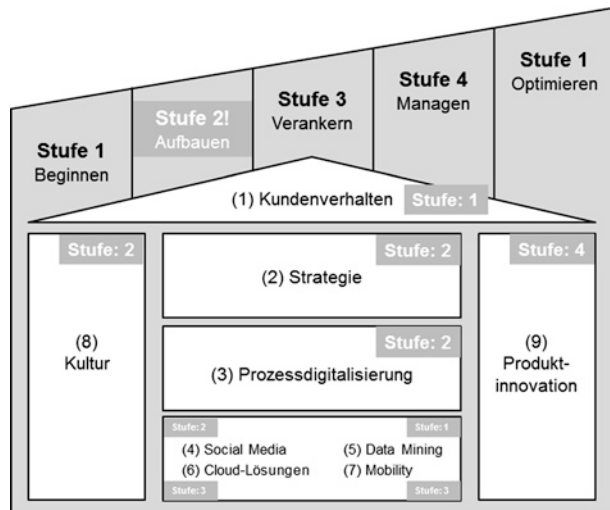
Stufe 1
Beginnen

Stufe 2!
Aufbauen

Stufe 3
Verankern

Stufe 4
Managen

Stufe 1
Optimieren

(1) Kundenverhalten
Stufe: 1

Stufe: 2
(8)
Kultur

Stufe: 2
(2) Strategie

Stufe: 2
(3) Prozessdigitalisierung

Stufe: 2
Stufe: 1
(4) Social Media
(5) Data Mining
(6) Cloud-Lösungen
(7) Mobility
Stufe: 3
Stufe: 3

Stufe: 4
(9)
Produktinnovation